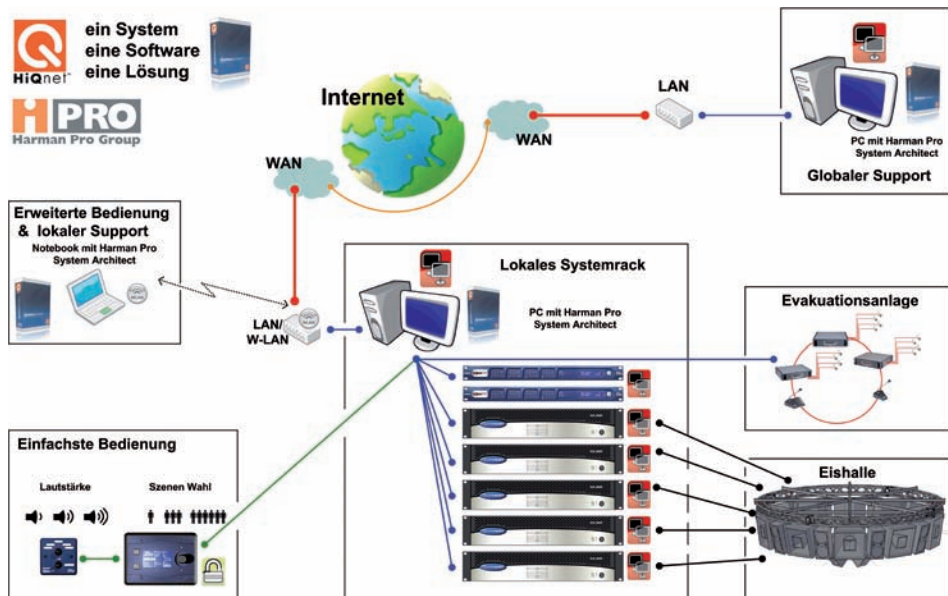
HiQnet™

ein System
eine Software
eine Lösung

PRO
Harman Pro Group

Internet

WAN

WAN

LAN

PC mit Harman Pro System Architect

Globaler Support

Erweiterte Bedienung & lokaler Support

Notebook mit Harman Pro System Architect

LAN/ W-LAN

Lokales Systemrack

PC mit Harman Pro System Architect

Evakuationsanlage

Einfachste Bedienung

Lautstärke

Szenen Wahl

Eishalle